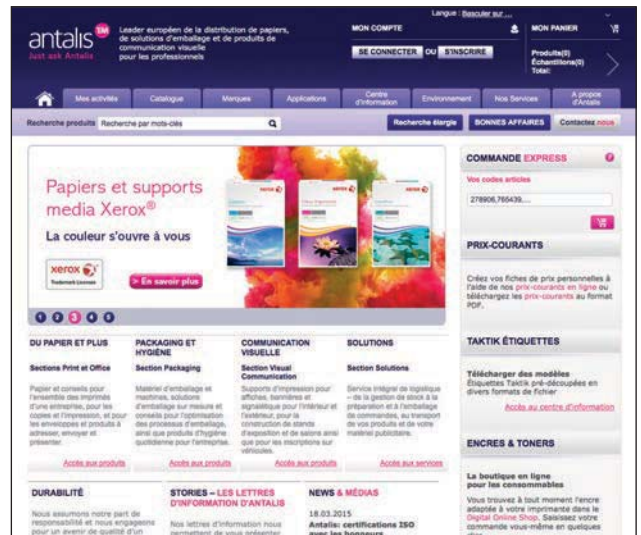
antalis Just ask Antalis

Leader européen de la distribution de papiers, de solutions d'emballage et de produits de communication visuelle pour les professionnels

Langue : Basculer sur...

MON COMPTE

SE CONNECTER OU S'INSCRIRE

MON PANIER

Produits(0)
Échantillons(0)
Total:

Mes activités | Catalogue | Marques | Applications | Centre d'information | Environnement | Nos Services | A propos d'Antalis

Recherche produits Recherche par mots-clés

Recherche élargie | BONNES AFFAIRES | Contactez-nous

Papiers et supports media Xerox®

La couleur s'ouvre à vous

xerox Trademark Licensee

> En savoir plus

1 2 3 4 5

DU PAPIER ET PLUS

Sections Print et Office

Papier et conseils pour l'ensemble des imprimés d'une entreprise, pour les copies et l'impression, et pour les enveloppes et produits à adresser, envoyer et présenter.

Accès aux produits

PACKAGING ET HYGIÈNE

Section Packaging

Matériel d'emballage et machines, solutions d'emballage sur mesure et conseils pour l'optimisation des processus d'emballage, ainsi que produits d'hygiène quotidienne pour l'entreprise.

Accès aux produits

COMMUNICATION VISUELLE

Section Visual Communication

Supports d'impression pour affiches, bannières et signalétique pour l'intérieur et l'extérieur, pour la construction de stands d'exposition et de salons ainsi que pour les inscriptions sur véhicules.

Accès aux produits

SOLUTIONS

Section Solutions

Service intégral de logistique – de la gestion de stock à la préparation et à l'emballage de commandes, au transport de vos produits et de votre matériel publicitaire.

Accès aux services

COMMANDE EXPRESS

Vos codes articles

278906,765439,...

PRIX-COURANTS

Créez vos fiches de prix personnelles à l'aide de nos prix-courants en ligne ou téléchargez les prix-courants au format PDF.

TAKTIK ÉTIQUETTES

Télécharger des modèles
Étiquettes Taktik pré-découpées en divers formats de fichier

Accès au centre d'information

ENCRES & TONERS

La boutique en ligne pour les consommables

Vous trouvez à tout moment l'encre adaptée à votre imprimante dans le Digital Online Shop. Saisissez votre commande vous-même en quelques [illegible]

DURABILITÉ

Nous assumons notre part de responsabilité et nous engageons pour un avenir de qualité d'un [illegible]

STORIES – LES LETTRES D'INFORMATION D'ANTALIS

Nos lettres d'information nous permettent de vous présenter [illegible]

NEWS & MÉDIAS

18.03.2015

Antalis: certifications ISO avec les honneurs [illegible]